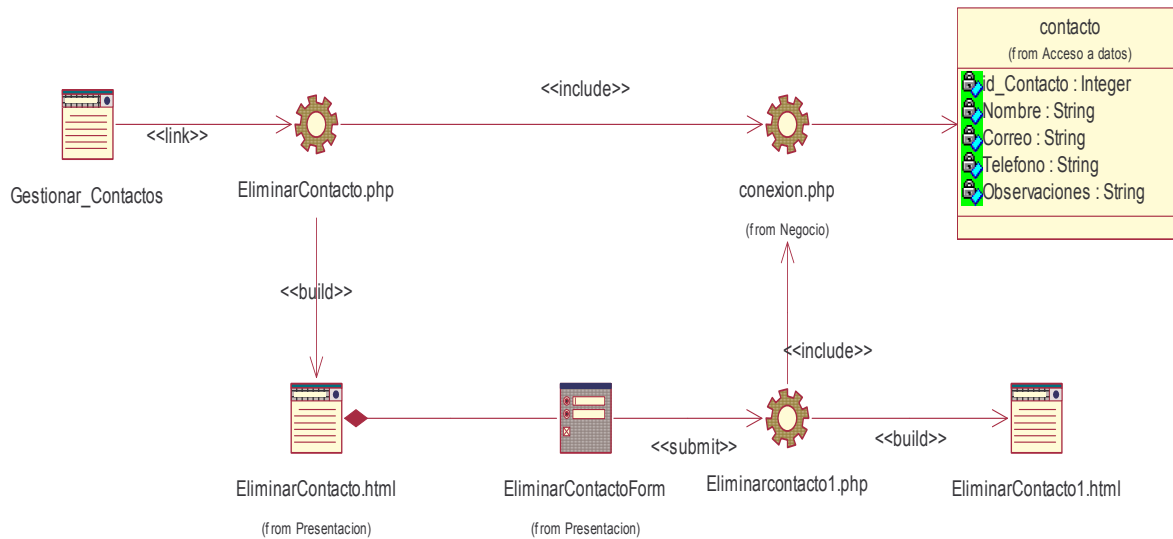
contacto
(from Acceso a datos)
id_Contacto : Integer
Nombre : String
Correo : String
Telefono : String
Observaciones : String

<<include>>

<<link>>

Gestionar_Contactos

EliminarContacto.php

conexion.php

(from Negocio)

<<build>>

<<include>>

<<submit>>

<<build>>

EliminarContacto.html

(from Presentacion)

EliminarContactoForm

(from Presentacion)

Eliminarcontacto1.php

EliminarContacto1.html